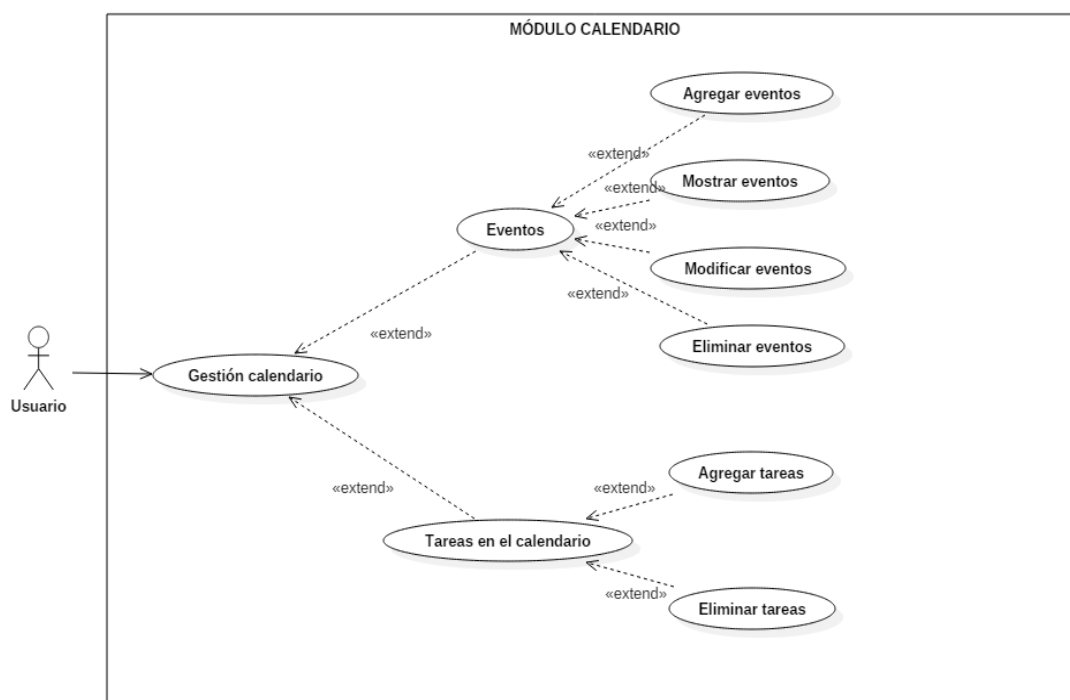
MÓDULO CALENDARIO

Agregar eventos

«extend»

«extend»

Mostrar eventos

Eventos

«extend»

Modificar eventos

«extend»

«extend»

Eliminar eventos

Usuario

Gestión calendario

«extend»

Agregar tareas

«extend»

Tareas en el calendario

«extend»

Eliminar tareas